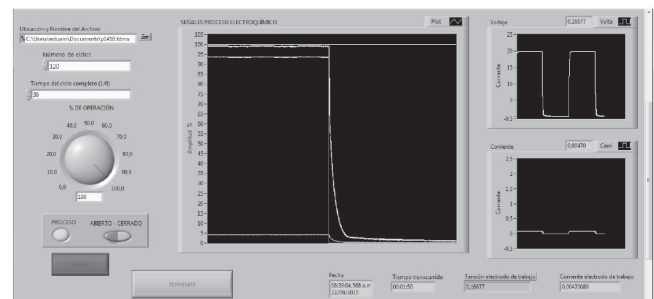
Ubicación y Nombre del Archivo
C:\Users\etuerm\Documents\p1450.tdms

Número de ciclos
120

Tiempo del ciclo completo (1/f)
30

% DE OPERACIÓN

40,0 50,0 60,0
30,0 70,0
20,0 80,0
10,0 90,0
0,0 100,0

100

PROCESO
ABIERTO CERRADO

INICIAR

TERMINAR

SEÑALES PROCESO ELECTROQUÍMICO
Plot
105
100
95
90
85
80
75
70
65
60
55
50
45
40
35
30
25
20
15
10
5
0
Amplitud %

Voltaje
0,26077
Volta
25
20
15
10
5
-0,5
Corriente

Corriente
0,00476
Corri
2,5
2
1,5
1
0,5
0
-0,5
Corriente

Fecha
08:35:04,568 a.m.
22/09/2015

Tiempo transcurrido
00:01:50

Tensión electrodo de trabajo
0,26077

Corriente electrodo de trabajo
0,00420088